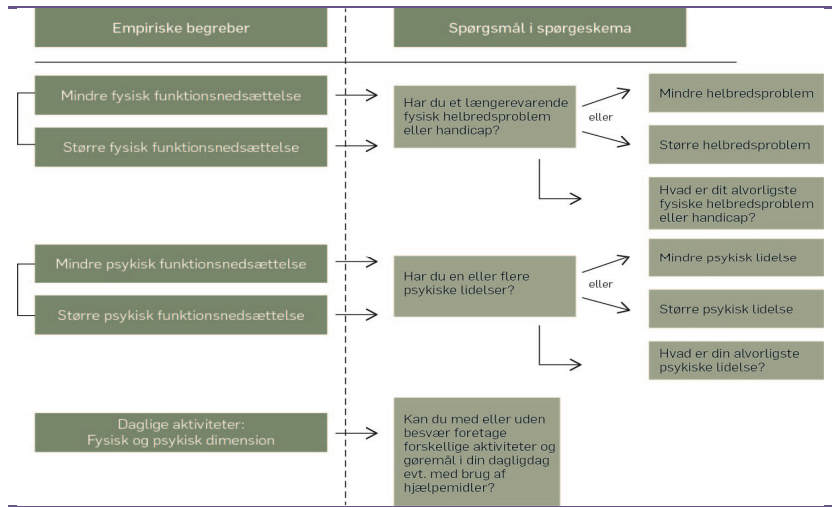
Empiriske begreber

Spørgsmål i spørgeskema

Mindre fysisk funktionsnedsættelse

Større fysisk funktionsnedsættelse

Har du et længerevarende fysisk helbredsproblem eller handicap?

eller

Mindre helbredsproblem

Større helbredsproblem

Hvad er dit alvorligste fysiske helbredsproblem eller handicap?

Mindre psykisk funktionsnedsættelse

Større psykisk funktionsnedsættelse

Har du en eller flere psykiske lidelser?

eller

Mindre psykisk lidelse

Større psykisk lidelse

Hvad er din alvorligste psykiske lidelse?

Daglige aktiviteter: Fysisk og psykisk dimension

Kan du med eller uden besvær foretage forskellige aktiviteter og gøremål i din dagligdag evt. med brug af hjælpemidler?